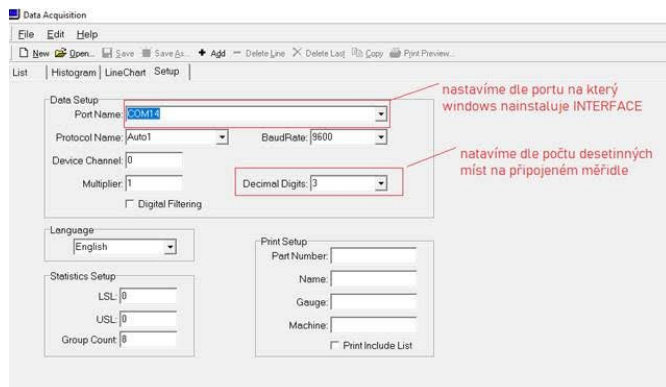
Data Acquisition

File Edit Help

New Open... Save Save As... Add Delete Line Delete Last Copy Print Preview...

List | Histogram | LineChart | Setup

Data Setup

Port Name: COM14

nastavíme dle portu na který windows nainstaluje INTERFACE

Protocol Name: Auto1

BaudRate: 9600

Device Channel: 0

natavíme dle počtu desetinných míst na připojeném měřidle

Multiplier: 1

Decimal Digits: 3

Digital Filtering

Language

English

Statistics Setup

LSL: 0

USL: 0

Group Count: 8

Print Setup

Part Number:

Name:

Gauge:

Machine:

Print Include List